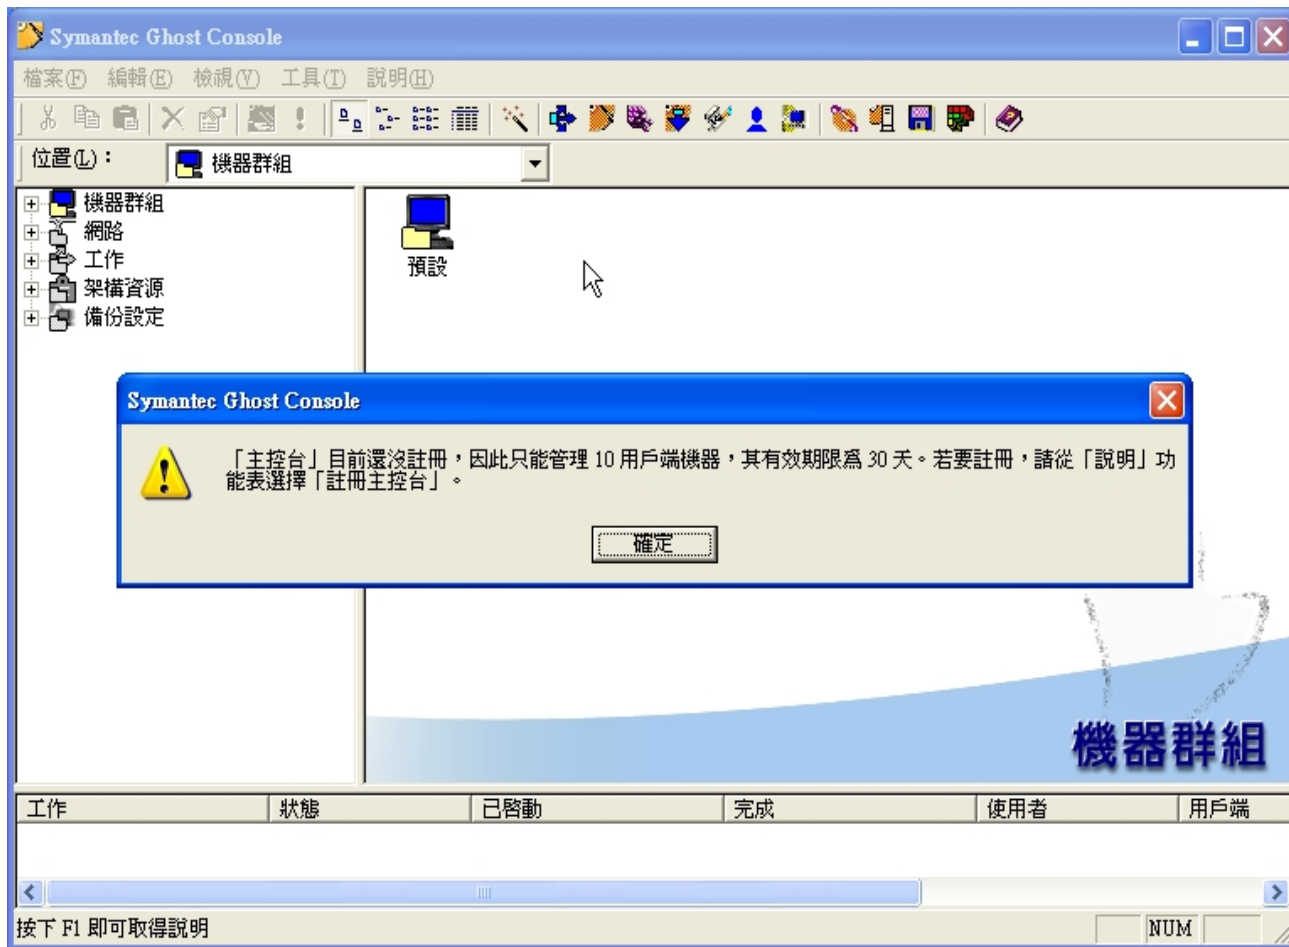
Symantec Ghost Console

檔案(F) 編輯(E) 檢視(V) 工具(T) 說明(H)

位置(L)： 機器群組

機器群組
網路
工作
架構資源
備份設定

預設

Symantec Ghost Console

「主控台」目前還沒註冊，因此只能管理 10 用戶端機器，其有效期限爲 30 天。若要註冊，請從「說明」功能表選擇「註冊主控台」。

確定

機器群組

| 工作 | 狀態 | 已啓動 | 完成 | 使用者 | 用戶端 |
|---|---|---|---|---|---|

按下 F1 即可取得說明

NUM